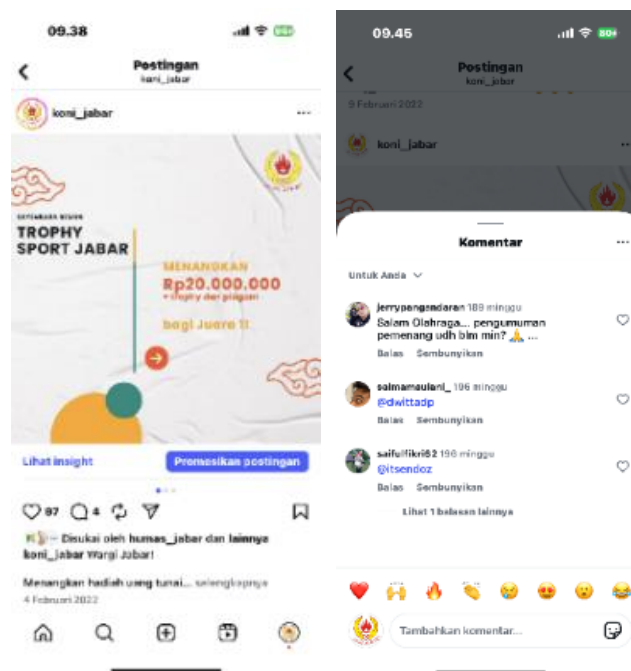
09.38

Postingan
koni_jabar

koni_jabar

SAYEMBARA DESAIN
TROPHY SPORT JABAR

MENANGKAN
Rp20.000.000
+ trophy dan piagam
bagi Juara 1!

Lihat insight
Promosikan postingan

97 4

Disukai oleh humas_jabar dan lainnya
koni_jabar Warga Jabar!

Menangkan hadiah uang tunai... selengkapnya
4 Februari 2022

09.45

Postingan
koni_jabar

5 Februari 2022

koni_jabar

Komentar

Untuk Anda

jerrypangandaran 189 minggu
Salam Olahraga... pengumuman pemenang udh blm min? 🙏 ...
Balas Sembunyikan

salmamaulani_ 196 minggu
@dwittadp
Balas Sembunyikan

saifulfikri62 196 minggu
@itsendoz
Balas Sembunyikan

Lihat 1 balasan lainnya

Tambahkan komentar...